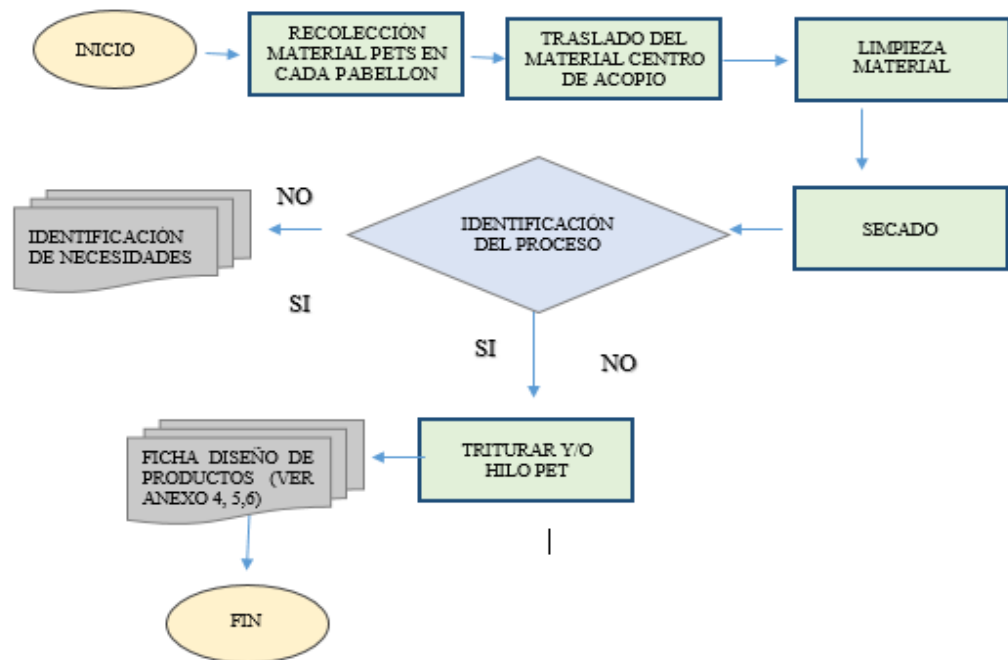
INICIO

RECOLECCIÓN MATERIAL PETS EN CADA PABELLON

TRASLADO DEL MATERIAL CENTRO DE ACOPIO

LIMPIEZA MATERIAL

NO

IDENTIFICACIÓN DE NECESIDADES

IDENTIFICACIÓN DEL PROCESO

SECADO

SI

SI

NO

FICHA DISEÑO DE PRODUCTOS (VER ANEXO 4, 5,6)

TRITURAR Y/O HILO PET

FIN